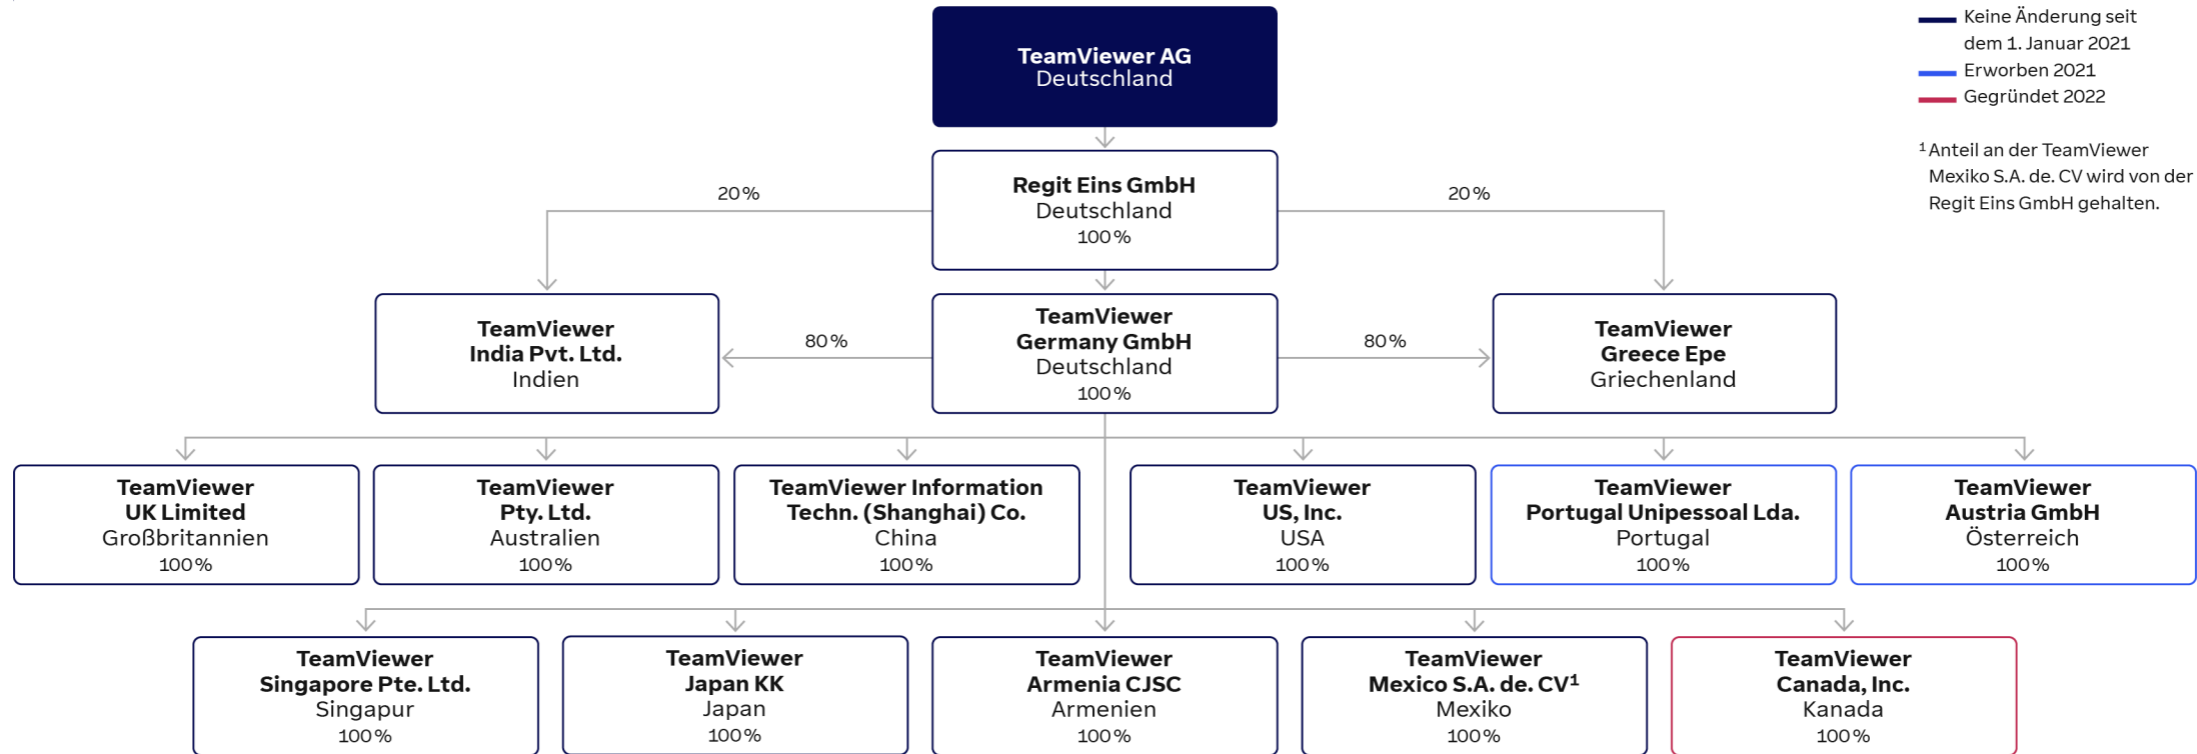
TeamViewer AG
Deutschland

Keine Änderung seit dem 1. Januar 2021
Erworben 2021
Gegründet 2022

¹ Anteil an der TeamViewer Mexiko S.A. de. CV wird von der Regit Eins GmbH gehalten.

Regit Eins GmbH
Deutschland
100 %

20 %

20 %

TeamViewer
India Pvt. Ltd.
Indien

80 %

TeamViewer
Germany GmbH
Deutschland
100 %

80 %

TeamViewer
Greece Epe
Griechenland

TeamViewer
UK Limited
Großbritannien
100 %

TeamViewer
Pty. Ltd.
Australien
100 %

TeamViewer Information
Techn. (Shanghai) Co.
China
100 %

TeamViewer
US, Inc.
USA
100 %

TeamViewer
Portugal Unipessoal Lda.
Portugal
100 %

TeamViewer
Austria GmbH
Österreich
100 %

TeamViewer
Singapore Pte. Ltd.
Singapur
100 %

TeamViewer
Japan KK
Japan
100 %

TeamViewer
Armenia CJSC
Armenien
100 %

TeamViewer
Mexico S.A. de. CV¹
Mexiko
100 %

TeamViewer
Canada, Inc.
Kanada
100 %